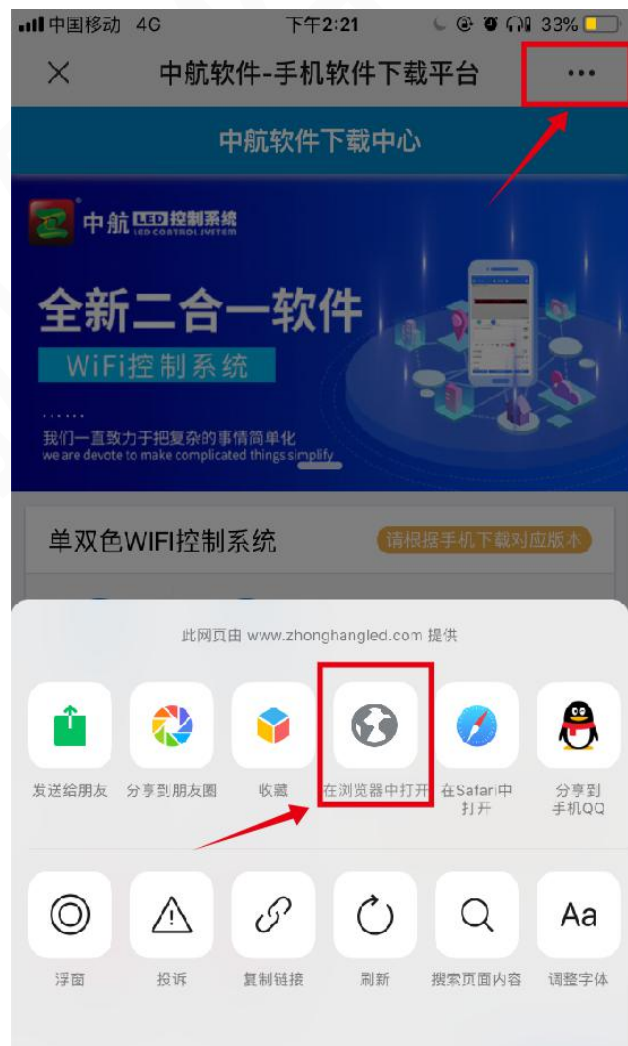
中国移动 4G 下午2:21 33%

中航软件-手机软件下载平台

中航软件下载中心

中航 LED控制系统 LED CONTROL SYSTEM

全新二合一软件

WiFi控制系统

我们一直致力于把复杂的事情简单化
we are devote to make complicated things simplify

单双色WIFI控制系统 请根据手机下载对应版本

此网页由 www.zhonghangled.com 提供

发送给朋友 分享到朋友圈 收藏 在浏览器中打开 在Safari中打开 分享到手机QQ

浮窗 投诉 复制链接 刷新 搜索页面内容 调整字体

Aa